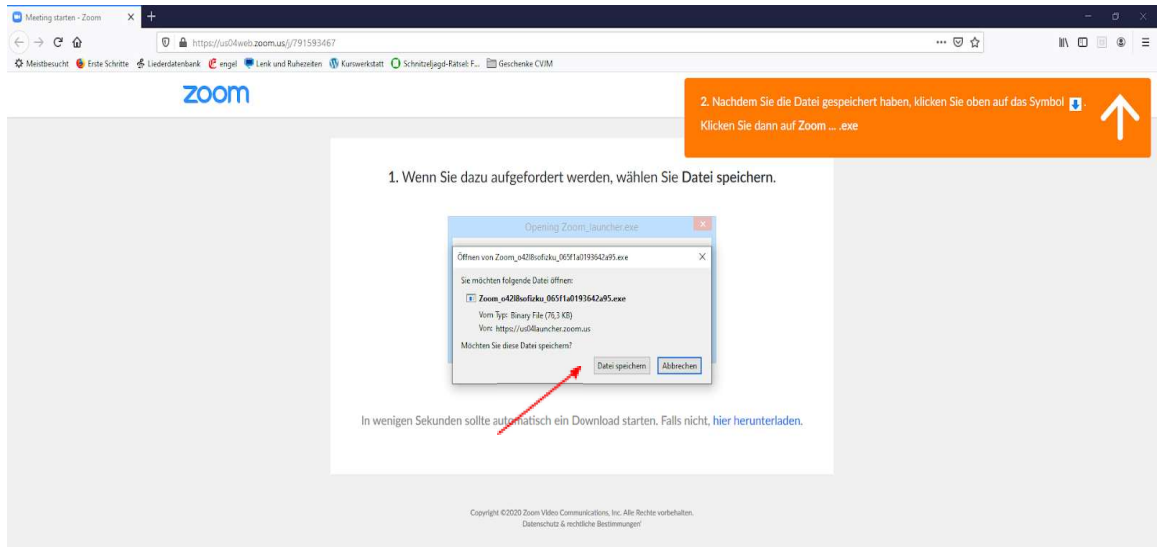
Meeting starten - Zoom ×

https://us04web.zoom.us/j/791593467

Meistbesucht Erste Schritte Liederdatenbank engel Lenk und Ruhezeiten Kurswerkstatt Schnitzeljagd-Rätsel: F... Geschenke CVJM

zoom

2. Nachdem Sie die Datei gespeichert haben, klicken Sie oben auf das Symbol . Klicken Sie dann auf Zoom ... .exe

1. Wenn Sie dazu aufgefordert werden, wählen Sie Datei speichern.

Opening Zoom_launcher.exe

Öffnen von Zoom_o42l8sofizku_065f1a0193642a95.exe

Sie möchten folgende Datei öffnen:

Zoom_o42l8sofizku_065f1a0193642a95.exe

Vom Typ: Binary File (76,3 KB)

Von: https://us04launcher.zoom.us

Möchten Sie diese Datei speichern?

Datei speichern Abbrechen

In wenigen Sekunden sollte automatisch ein Download starten. Falls nicht, hier herunterladen.

Copyright ©2020 Zoom Video Communications, Inc. Alle Rechte vorbehalten.
Datenschutz & rechtliche Bestimmungen'